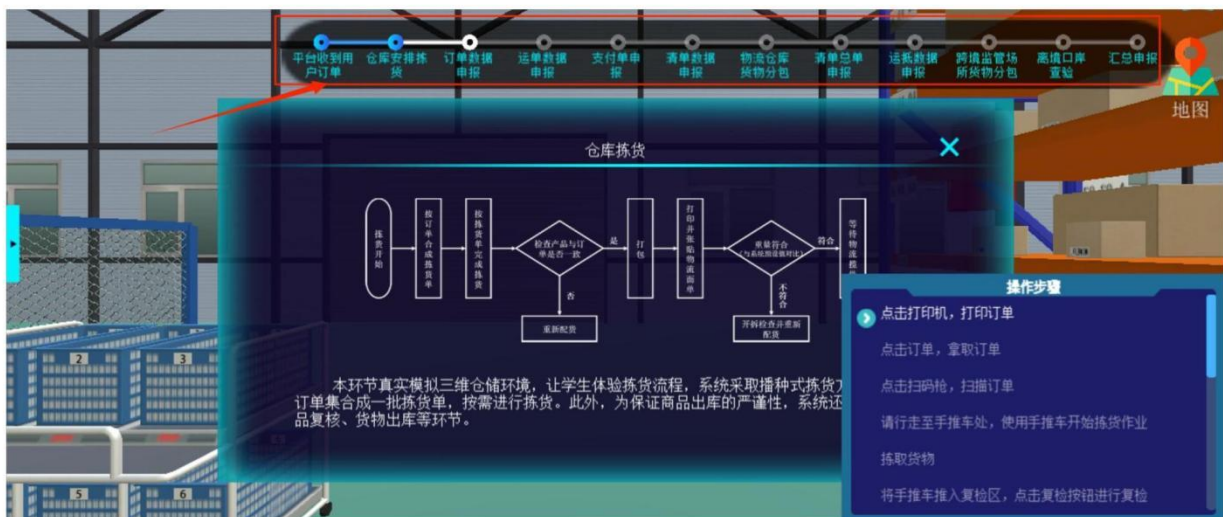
平台收到用户订单 仓库安排拣货 订单数据申报 运单数据申报 支付单申报 清单数据申报 物流仓库货物分包 清单总单申报 运抵数据申报 跨境监管场所货物分包 离境口岸查验 汇总申报

地图

仓库拣货

拣货开始

按订单合成拣货单

按拣货单完成拣货

检查产品与订单是否一致

是

否

重新配货

打包

打印并张贴物流面单

重量符合（与系统商品重量对比）

符合

不符合

开拆检查并重新配货

等待物流揽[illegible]

本环节真实模拟三维仓储环境，让学生体验拣货流程，系统采取播种式拣货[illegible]订单集合成一批拣货单，按需进行拣货。此外，为保证商品出库的严谨性，系统还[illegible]品复核、货物出库等环节。

操作步骤

点击打印机，打印订单

点击订单，拿取订单

点击扫码枪，扫描订单

请行走至手推车处，使用手推车开始拣货作业

拣取货物

将手推车推入复检区，点击复检按钮进行复检

2 3 5 6